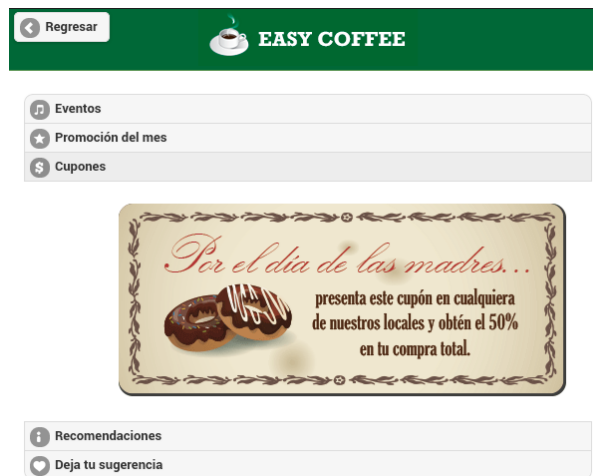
Regresar

EASY COFFEE

Eventos

Promoción del mes

Cupones

Por el día de las madres...

presenta este cupón en cualquiera de nuestros locales y obtén el 50% en tu compra total.

Recomendaciones

Deja tu sugerencia